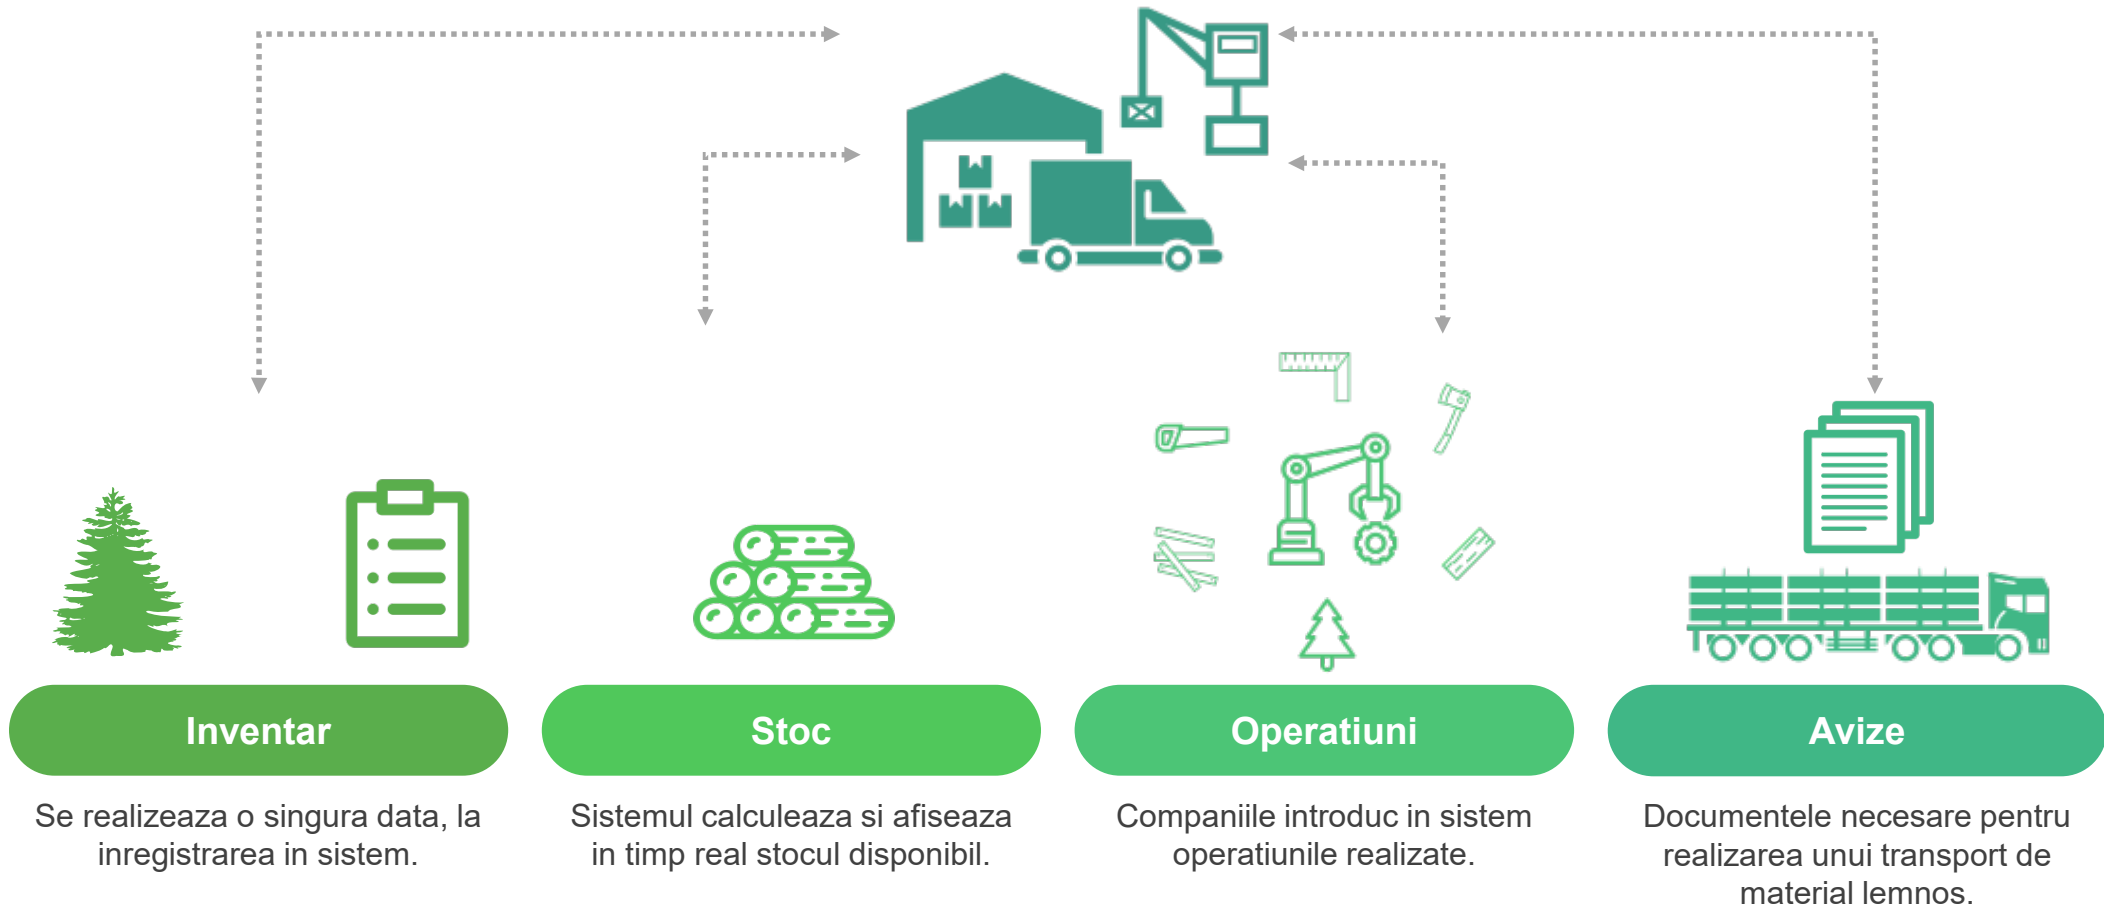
Inventar

Se realizeaza o singura data, la inregistrarea in sistem.

Stoc

Sistemul calculeaza si afiseaza in timp real stocul disponibil.

Operatiuni

Companiile introduc in sistem operatiunile realizate.

Avize

Documentele necesare pentru realizarea unui transport de material lemnos.